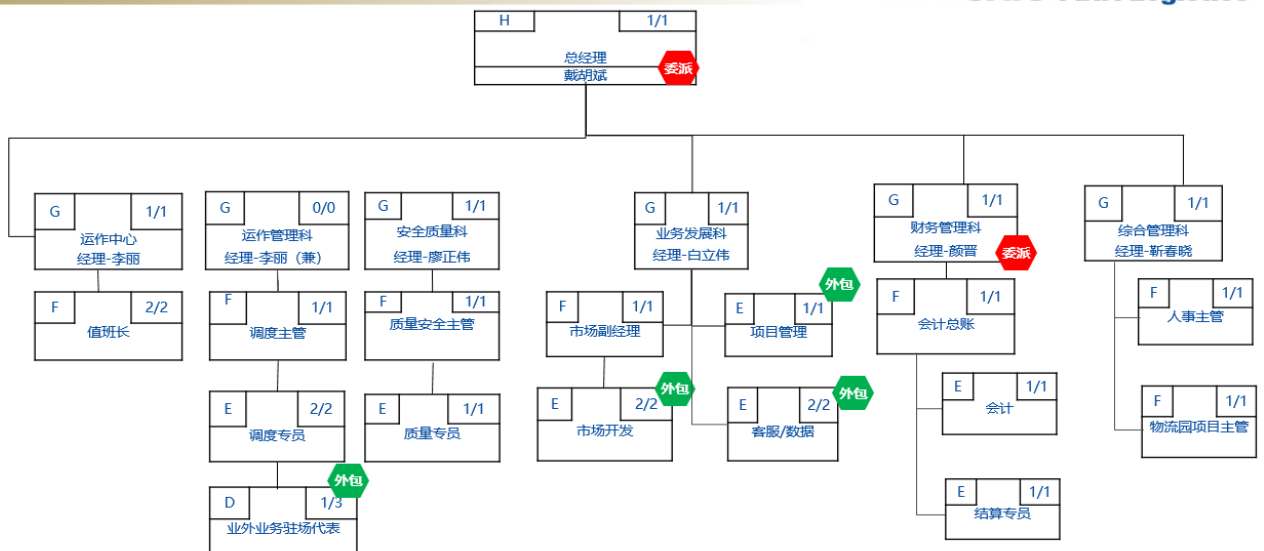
H 1/1
总经理
戴胡斌
委派

G 1/1
运作中心
经理-李丽

F 2/2
值班长

G 0/0
运作管理科
经理-李丽（兼）

F 1/1
调度主管

E 2/2
调度专员

D 1/3
业外业务驻场代表
外包

G 1/1
安全质量科
经理-廖正伟

F 1/1
质量安全主管

E 1/1
质量专员

G 1/1
业务发展科
经理-白立伟

F 1/1
市场副经理

E 2/2
市场开发
外包

E 1/1
项目管理
外包

E 2/2
客服/数据
外包

G 1/1
财务管理科
经理-颜晋
委派

F 1/1
会计总账

E 1/1
会计

E 1/1
结算专员

G 1/1
综合管理科
经理-靳春晓

F 1/1
人事主管

F 1/1
物流园项目主管